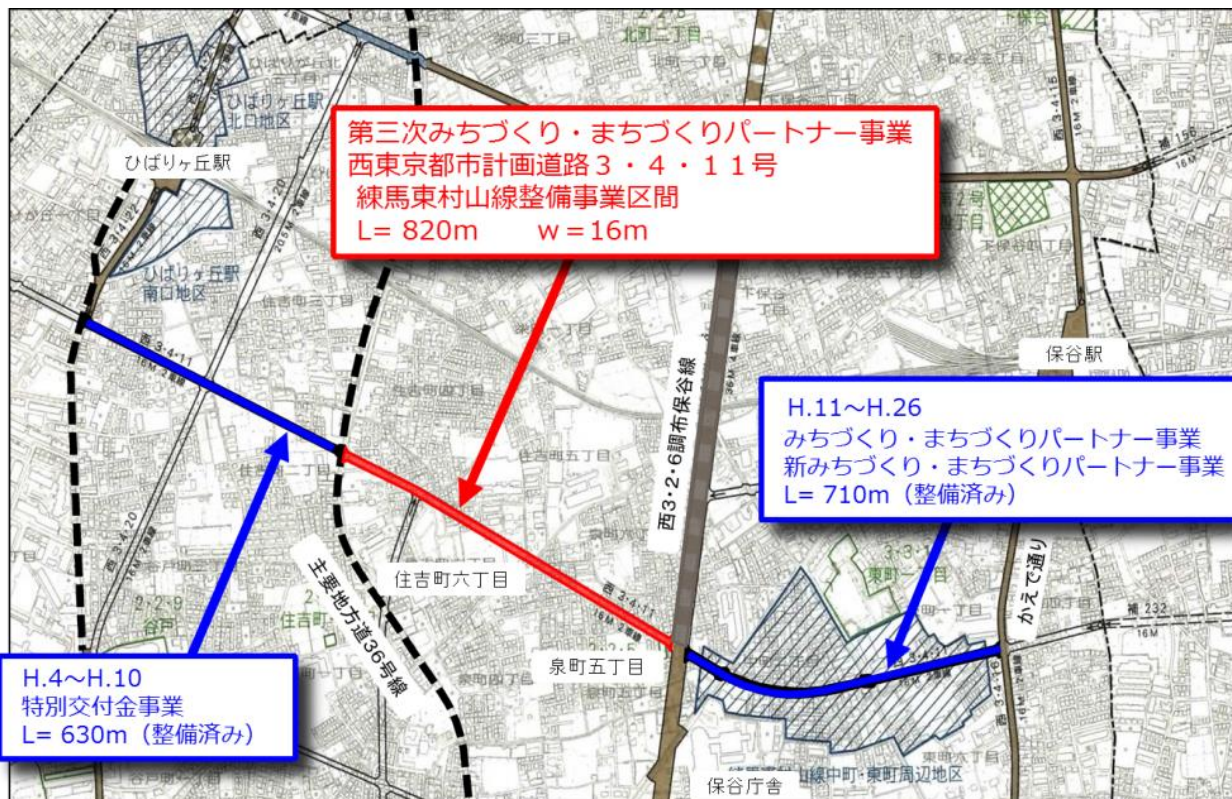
第三次みちづくり・まちづくりパートナー事業
西東京都市計画道路３・４・１１号
練馬東村山線整備事業区間
L= 820m　　w＝16m

ひばりヶ丘駅
北口地区

ひばりヶ丘駅

ひばりヶ丘駅
南口地区

保谷駅

H.11～H.26
みちづくり・まちづくりパートナー事業
新みちづくり・まちづくりパートナー事業
L= 710m（整備済み）

西3・2・6調布保谷線

住吉町六丁目

主要地方道36号線

泉町五丁目

かえで通り

H.4～H.10
特別交付金事業
L= 630m（整備済み）

保谷庁舎